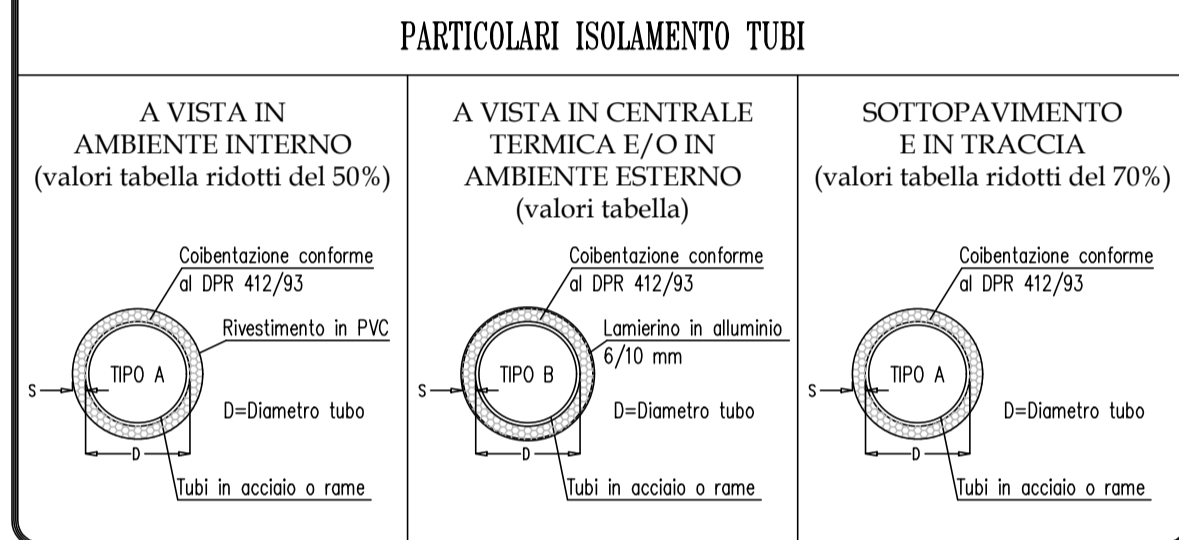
PARTICOLARI ISOLAMENTO TUBI

A VISTA IN AMBIENTE INTERNO (valori tabella ridotti del 50%)

Coibentazione conforme al DPR 412/93

Rivestimento in PVC

TIPO A

S

D=Diametro tubo

D

Tubi in acciaio o rame

A VISTA IN CENTRALE TERMICA E/O IN AMBIENTE ESTERNO (valori tabella)

Coibentazione conforme al DPR 412/93

Lamierino in alluminio 6/10 mm

TIPO B

S

D=Diametro tubo

D

Tubi in acciaio o rame

SOTTOPAVIMENTO E IN TRACCIA (valori tabella ridotti del 70%)

Coibentazione conforme al DPR 412/93

TIPO A

S

D=Diametro tubo

D

Tubi in acciaio o rame